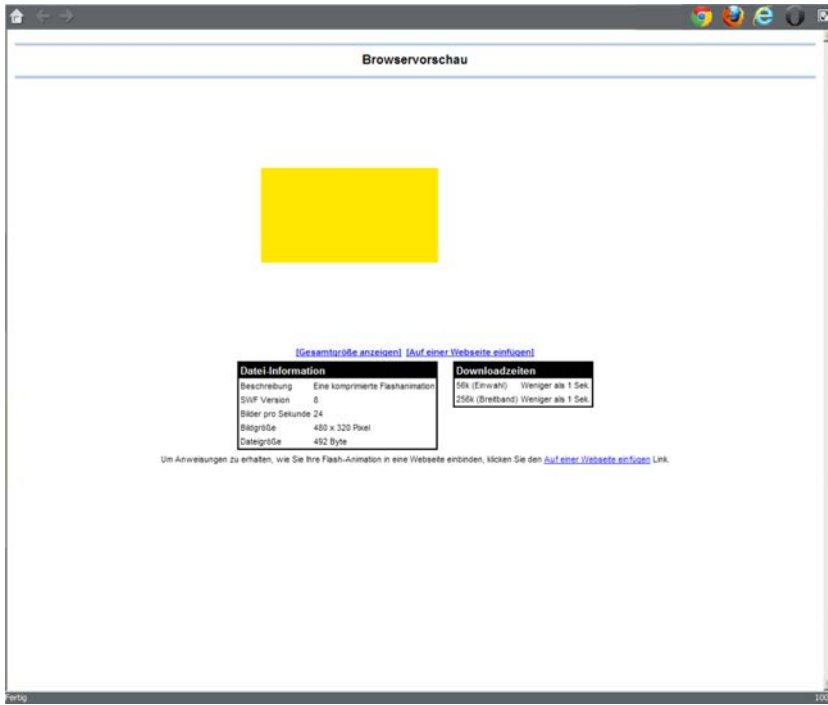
Browservorschau

[Gesamtgröße anzeigen] [Auf einer Webseite einfügen]

| Datei-Information | |
|---|---|
| Beschreibung | Eine komprimierte Flashanimation |
| SWF Version | 8 |
| Bilder pro Sekunde | 24 |
| Bildgröße | 480 x 320 Pixel |
| Dateigröße | 492 Byte |

| Downloadzeiten | |
|---|---|
| 56k (Einwahl) | Weniger als 1 Sek. |
| 256k (Breitband) | Weniger als 1 Sek. |

Um Anweisungen zu erhalten, wie Sie Ihre Flash-Animation in eine Webseite einbinden, klicken Sie den Auf einer Webseite einfügen Link.

Fertig

100